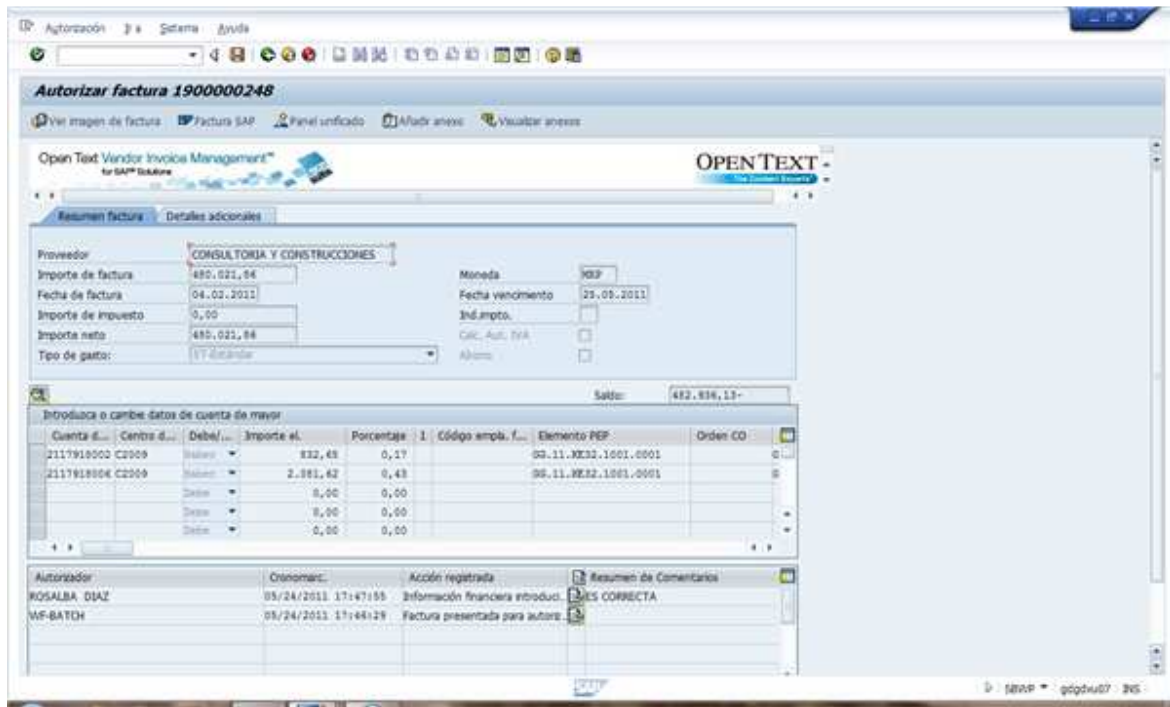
Autorización Ir a Sistema Ayuda

Autorizar factura 1900000248

Ver imagen de factura Factura SAP Panel unificado Añadir anexo Visualizar anexos

Open Text Vendor Invoice Management™ for SAP® Solutions

OPEN TEXT The Content Experts

Resumen factura Detalles adicionales

Proveedor CONSULTORIA Y CONSTRUCCIONES
Importe de factura 480.021,86
Fecha de factura 04.02.2011
Importe de impuesto 0,00
Importe neto 480.021,86
Tipo de gasto: ST-Estándar

Moneda MXP
Fecha vencimiento 25.05.2011
Ind.impto.
Calc. Aut. IVA
Abono

Saldo: 482.856,13-

Introduzca o cambie datos de cuenta de mayor

| Cuenta d... | Centro d... | Debe/... | Importe el. | Porcentaje | I | Código empl. f... | Elemento PEP | Orden CO |
|---|---|---|---|---|---|---|---|---|
| 2117918002 | C2009 | Haber | 832,45 | 0,17 | | | 08.11.XE32.1001.0001 | 0 |
| 2117918006 | C2009 | Haber | 2.001,82 | 0,43 | | | 08.11.XE32.1001.0001 | 0 |
| | | Debe | 0,00 | 0,00 | | | | |
| | | Debe | 0,00 | 0,00 | | | | |
| | | Debe | 0,00 | 0,00 | | | | |

| Autorizador | Cronomarc. | Acción registrada | Resumen de Comentarios |
|---|---|---|---|
| ROSALBA DIAZ | 05/24/2011 17:47:55 | Información financiera introduci... | ES CORRECTA |
| WF-BATCH | 05/24/2011 17:46:29 | Factura presentada para autoriz... | |

SBWP gdgdvu07 INS